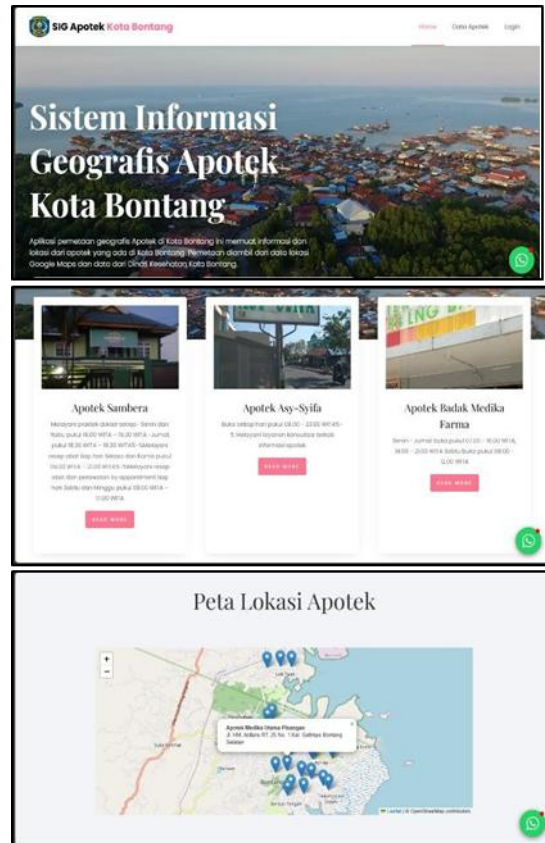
SIG Apotek Kota Bontang

Home Data Apotek Login

Sistem Informasi Geografis Apotek Kota Bontang

Aplikasi pemetaan geografis Apotek di Kota Bontang ini memuat informasi dan lokasi dari apotek yang ada di Kota Bontang. Pemetaan diambil dari data lokasi Google Maps dan data dari Dinas Kesehatan Kota Bontang.

Apotek Sambera

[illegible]

READ MORE

Apotek Asy-Syifa

Buka setiap hari pukul 08.00 - 22.00 WITA - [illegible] informasi apotek.

READ MORE

Apotek Badak Medika Farma

Senin - Jumat buka pukul 07.30 - 16.00 WITA, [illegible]

READ MORE

Peta Lokasi Apotek

+
−

Apotek Medika Utama Pisangan
Jl. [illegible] Bontang Selatan

Leaflet | © OpenStreetMap contributors